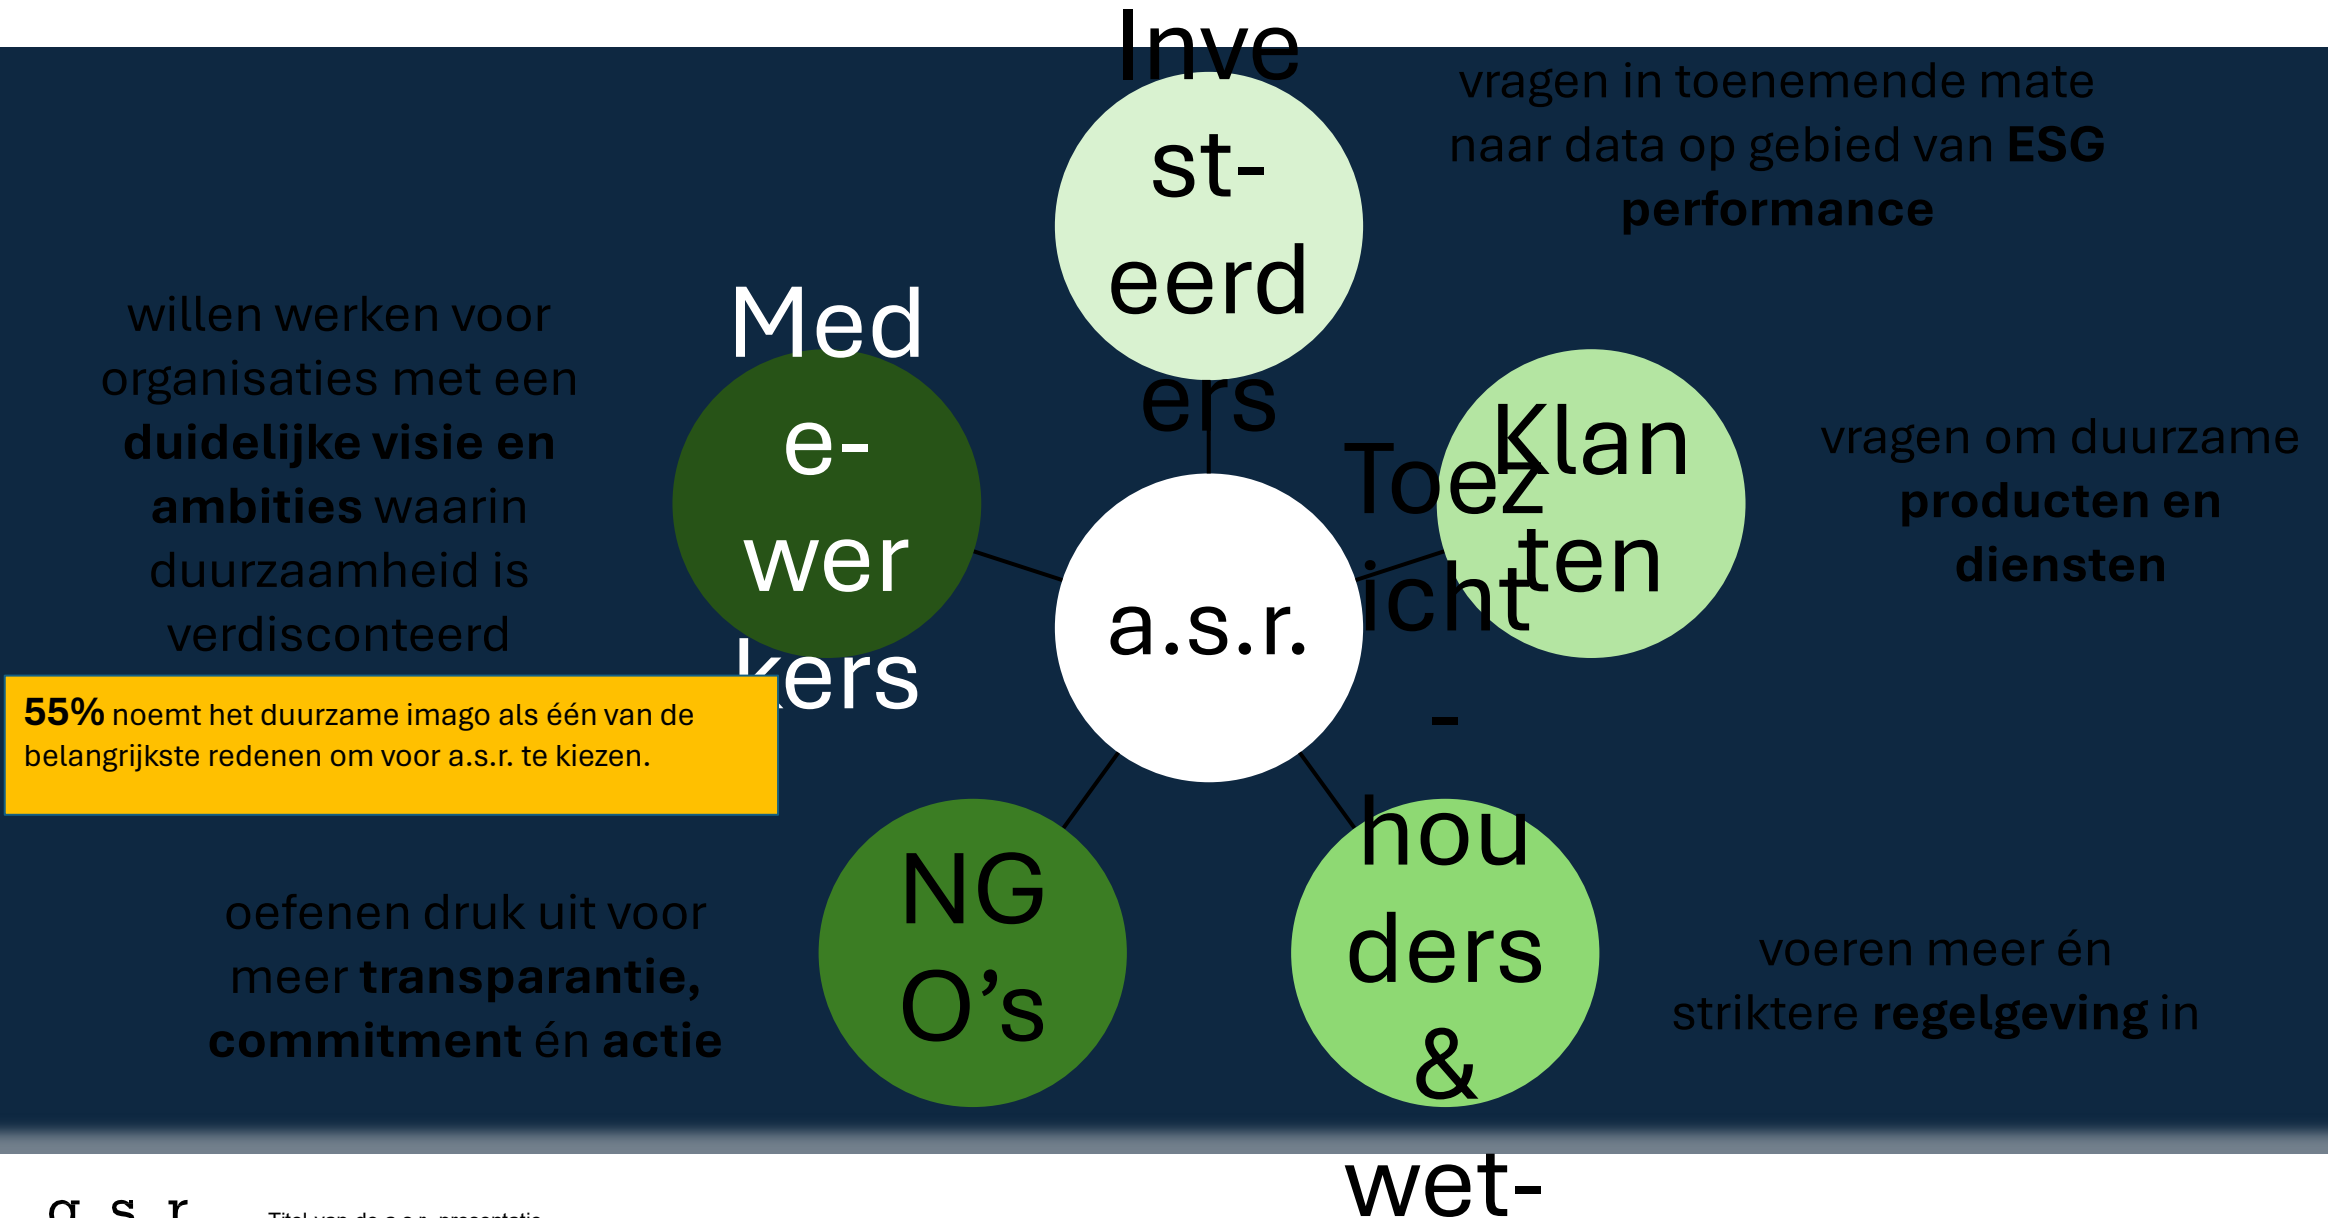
Inve st- eerd ers

vragen in toenemende mate naar data op gebied van **ESG performance**

willen werken voor organisaties met een **duidelijke visie en ambities** waarin duurzaamheid is verdisconteerd

Med e- wer kers

a.s.r.

Klan ten

vragen om duurzame **producten en diensten**

Toez icht - hou ders & wet-

**55%** noemt het duurzame imago als één van de belangrijkste redenen om voor a.s.r. te kiezen.

NG O's

oefenen druk uit voor meer **transparantie, commitment** én **actie**

voeren meer én striktere **regelgeving** in

a.s.r.

Titel van de a.s.r. presentatie